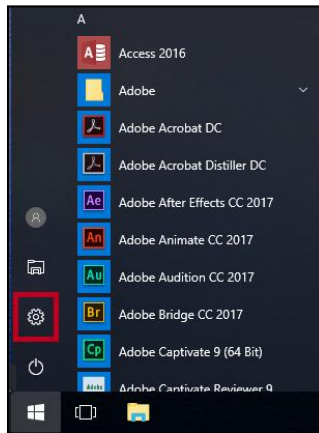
A

A≣ Access 2016

Adobe

Adobe Acrobat DC

Adobe Acrobat Distiller DC

Ae Adobe After Effects CC 2017

An Adobe Animate CC 2017

Au Adobe Audition CC 2017

Br Adobe Bridge CC 2017

Cp Adobe Captivate 9 (64 Bit)

Adobe Captivate Reviewer 9